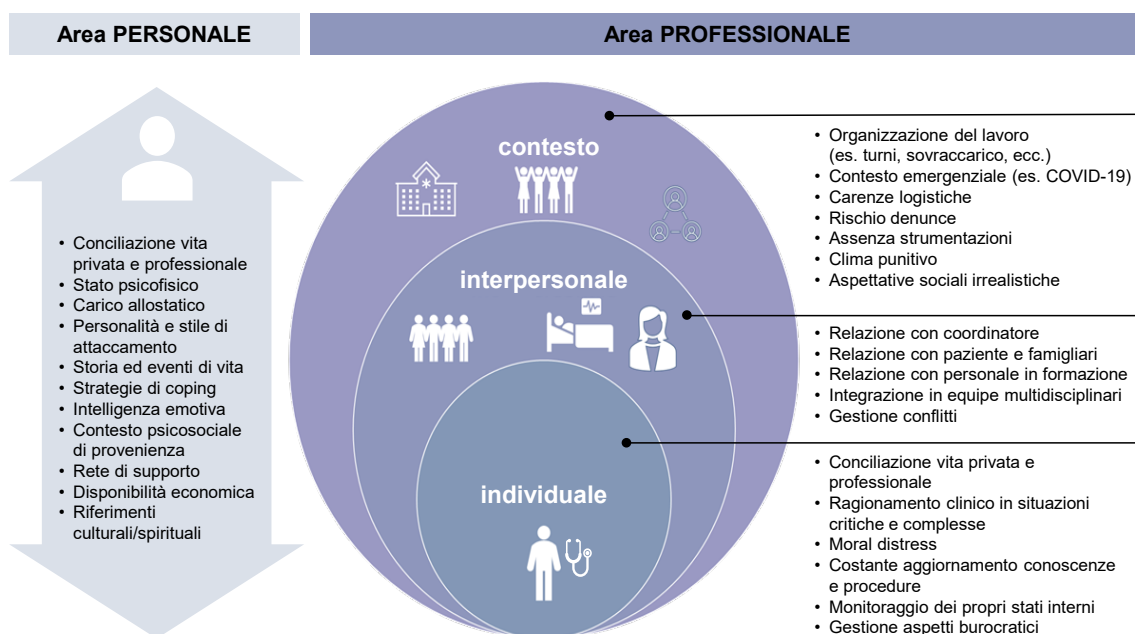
Area PERSONALE

Area PROFESSIONALE

- Conciliazione vita privata e professionale
- Stato psicofisico
- Carico allostatico
- Personalità e stile di attaccamento
- Storia ed eventi di vita
- Strategie di coping
- Intelligenza emotiva
- Contesto psicosociale di provenienza
- Rete di supporto
- Disponibilità economica
- Riferimenti culturali/spirituali

contesto

interpersonale

individuale

- Organizzazione del lavoro (es. turni, sovraccarico, ecc.)
- Contesto emergenziale (es. COVID-19)
- Carenze logistiche
- Rischio denunce
- Assenza strumentazioni
- Clima punitivo
- Aspettative sociali irrealistiche

- Relazione con coordinatore
- Relazione con paziente e famigliari
- Relazione con personale in formazione
- Integrazione in equipe multidisciplinari
- Gestione conflitti

- Conciliazione vita privata e professionale
- Ragionamento clinico in situazioni critiche e complesse
- Moral distress
- Costante aggiornamento conoscenze e procedure
- Monitoraggio dei propri stati interni
- Gestione aspetti burocratici